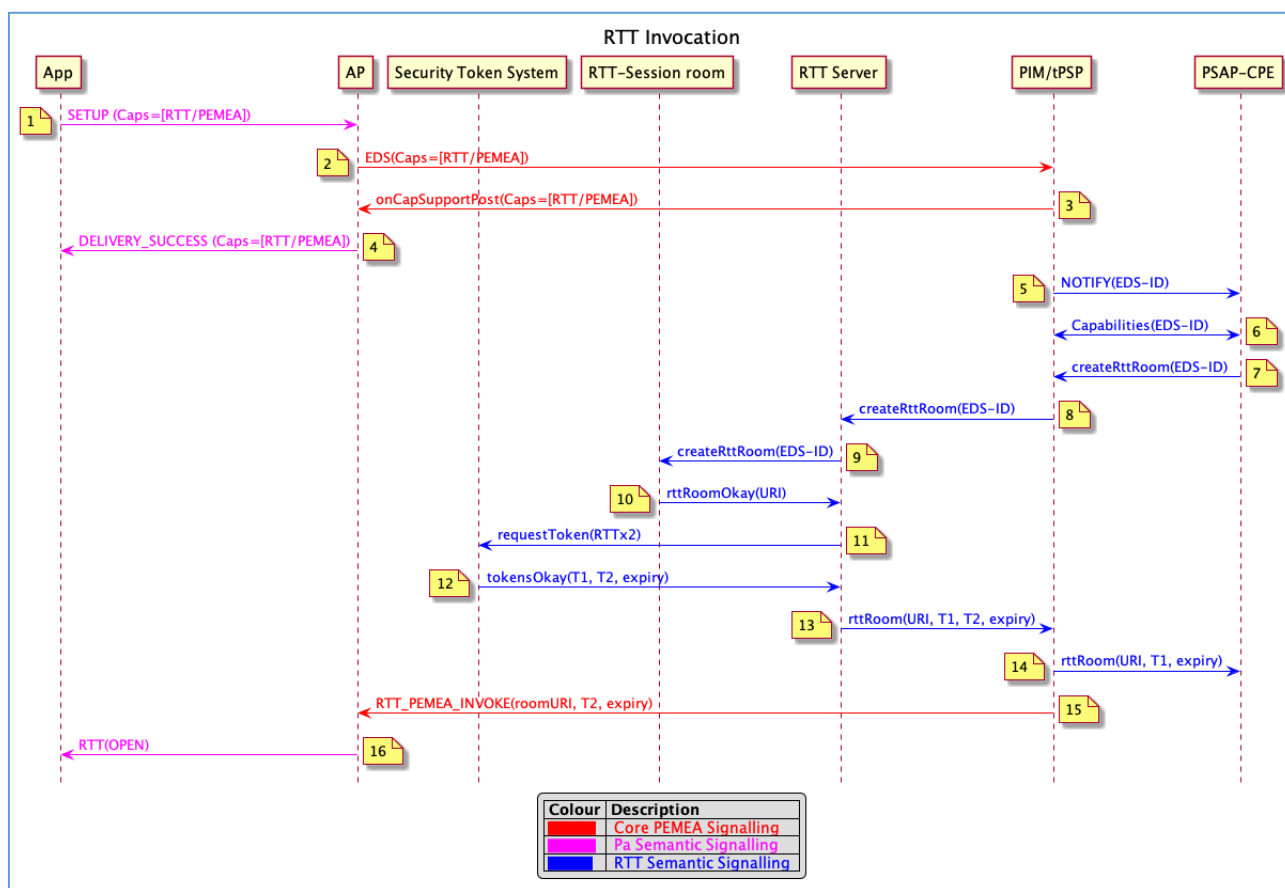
RTT Invocation

App

AP

Security Token System

RTT-Session room

RTT Server

PIM/tPSP

PSAP-CPE

1 SETUP (Caps=[RTT/PEMEA])

2 EDS(Caps=[RTT/PEMEA])

onCapSupportPost(Caps=[RTT/PEMEA]) 3

DELIVERY_SUCCESS (Caps=[RTT/PEMEA]) 4

5 NOTIFY(EDS-ID)

Capabilities(EDS-ID) 6

createRttRoom(EDS-ID) 7

createRttRoom(EDS-ID) 8

createRttRoom(EDS-ID) 9

10 rttRoomOkay(URI)

requestToken(RTTx2) 11

12 tokensOkay(T1, T2, expiry)

13 rttRoom(URI, T1, T2, expiry)

14 rttRoom(URI, T1, expiry)

RTT_PEMEA_INVOKE(roomURI, T2, expiry) 15

RTT(OPEN) 16

| Colour | Description |
|---|---|
| | Core PEMEA Signalling |
| | Pa Semantic Signalling |
| | RTT Semantic Signalling |